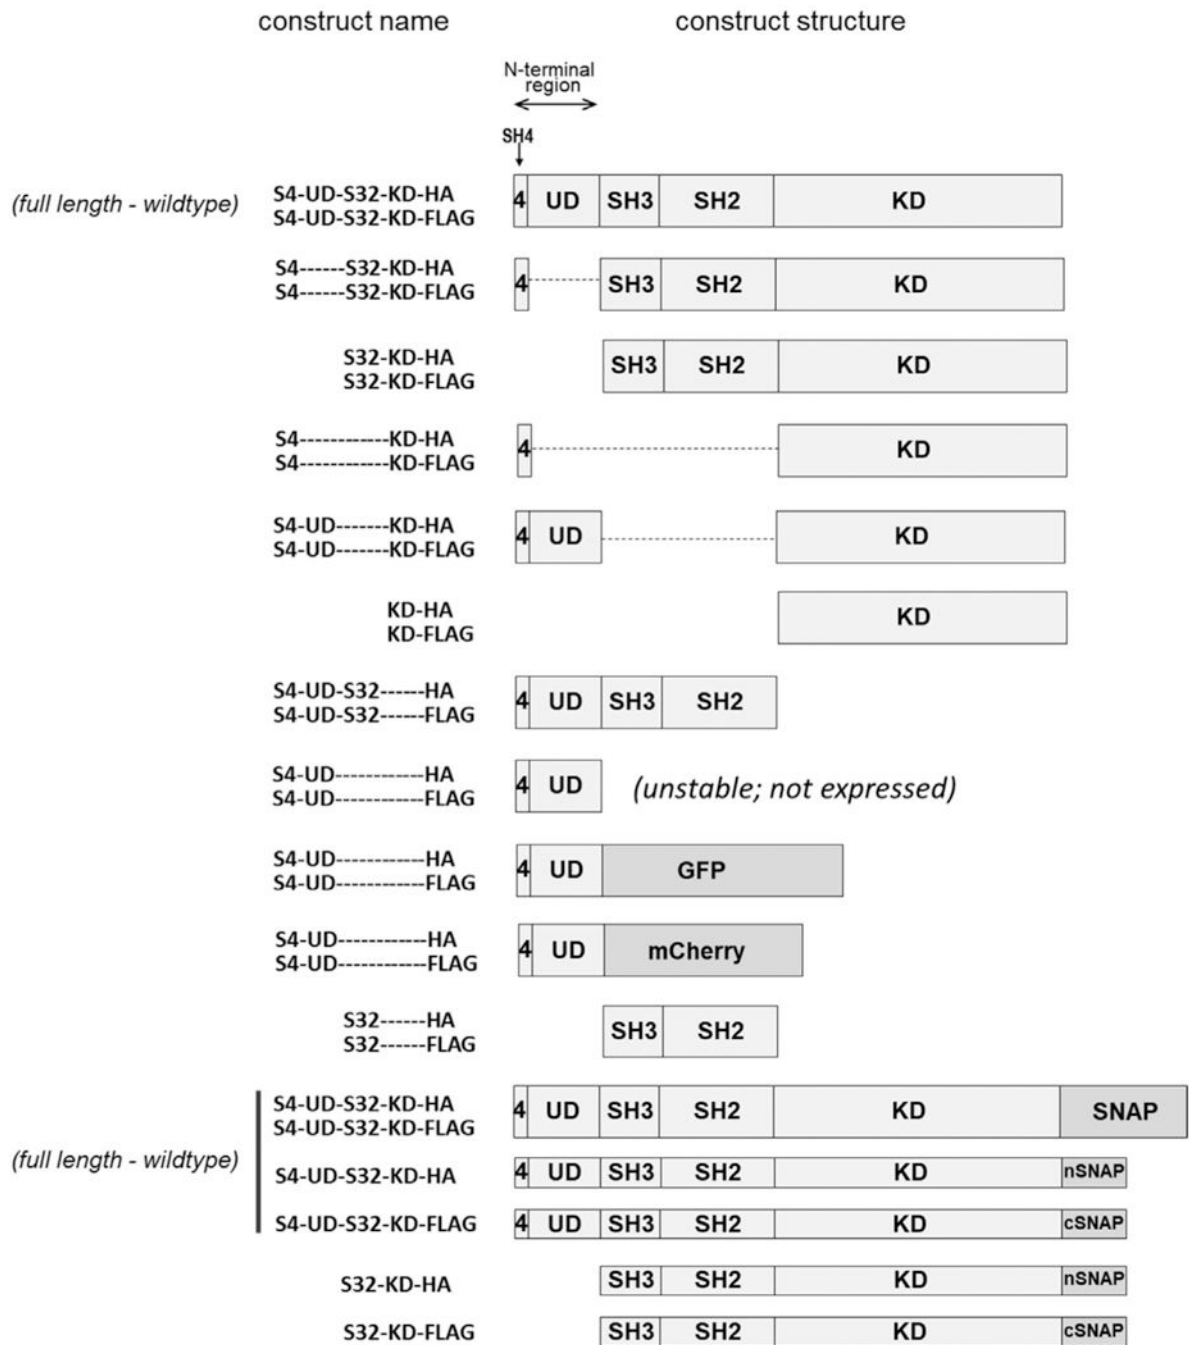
construct name

construct structure

N-terminal region

SH4

(full length - wildtype)
S4-UD-S32-KD-HA
S4-UD-S32-KD-FLAG
4 UD SH3 SH2 KD

S4------S32-KD-HA
S4------S32-KD-FLAG
4 SH3 SH2 KD

S32-KD-HA
S32-KD-FLAG
SH3 SH2 KD

S4-----------KD-HA
S4-----------KD-FLAG
4 KD

S4-UD-------KD-HA
S4-UD-------KD-FLAG
4 UD KD

KD-HA
KD-FLAG
KD

S4-UD-S32------HA
S4-UD-S32------FLAG
4 UD SH3 SH2

S4-UD-----------HA
S4-UD-----------FLAG
4 UD (unstable; not expressed)

S4-UD-----------HA
S4-UD-----------FLAG
4 UD GFP

S4-UD-----------HA
S4-UD-----------FLAG
4 UD mCherry

S32------HA
S32------FLAG
SH3 SH2

(full length - wildtype)
S4-UD-S32-KD-HA
S4-UD-S32-KD-FLAG
4 UD SH3 SH2 KD SNAP

S4-UD-S32-KD-HA
4 UD SH3 SH2 KD nSNAP

S4-UD-S32-KD-FLAG
4 UD SH3 SH2 KD cSNAP

S32-KD-HA
SH3 SH2 KD nSNAP

S32-KD-FLAG
SH3 SH2 KD cSNAP